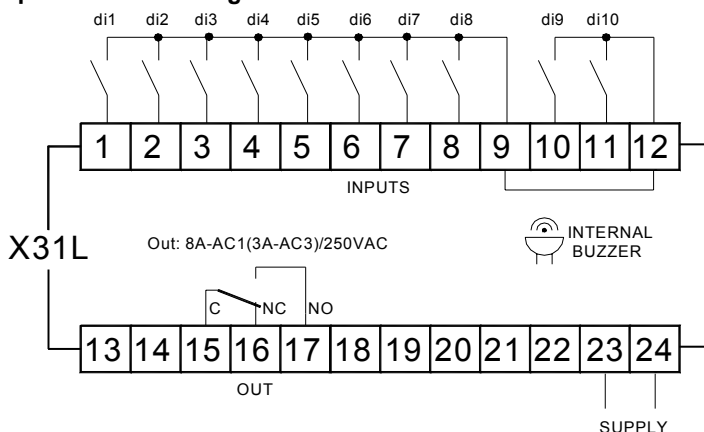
di1 di2 di3 di4 di5 di6 di7 di8 di9 di10

| 1 | 2 | 3 | 4 | 5 | 6 | 7 | 8 | 9 | 10 | 11 | 12 |
|---|---|---|---|---|---|---|---|---|---|---|---|

INPUTS

INTERNAL BUZZER

X31L

Out: 8A-AC1(3A-AC3)/250VAC

C NC NO

| 13 | 14 | 15 | 16 | 17 | 18 | 19 | 20 | 21 | 22 | 23 | 24 |
|---|---|---|---|---|---|---|---|---|---|---|---|

OUT

SUPPLY